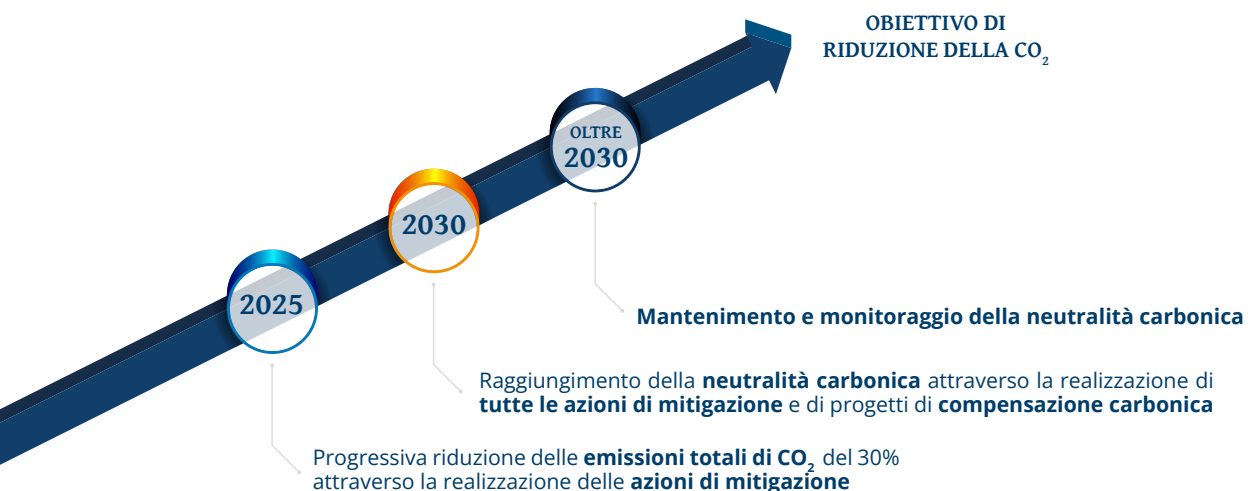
OBIETTIVO DI RIDUZIONE DELLA $CO_2$

OLTRE 2030

2030

2025

Mantenimento e monitoraggio della neutralità carbonica

Raggiungimento della neutralità carbonica attraverso la realizzazione di tutte le azioni di mitigazione e di progetti di compensazione carbonica

Progressiva riduzione delle emissioni totali di $CO_2$ del 30% attraverso la realizzazione delle azioni di mitigazione